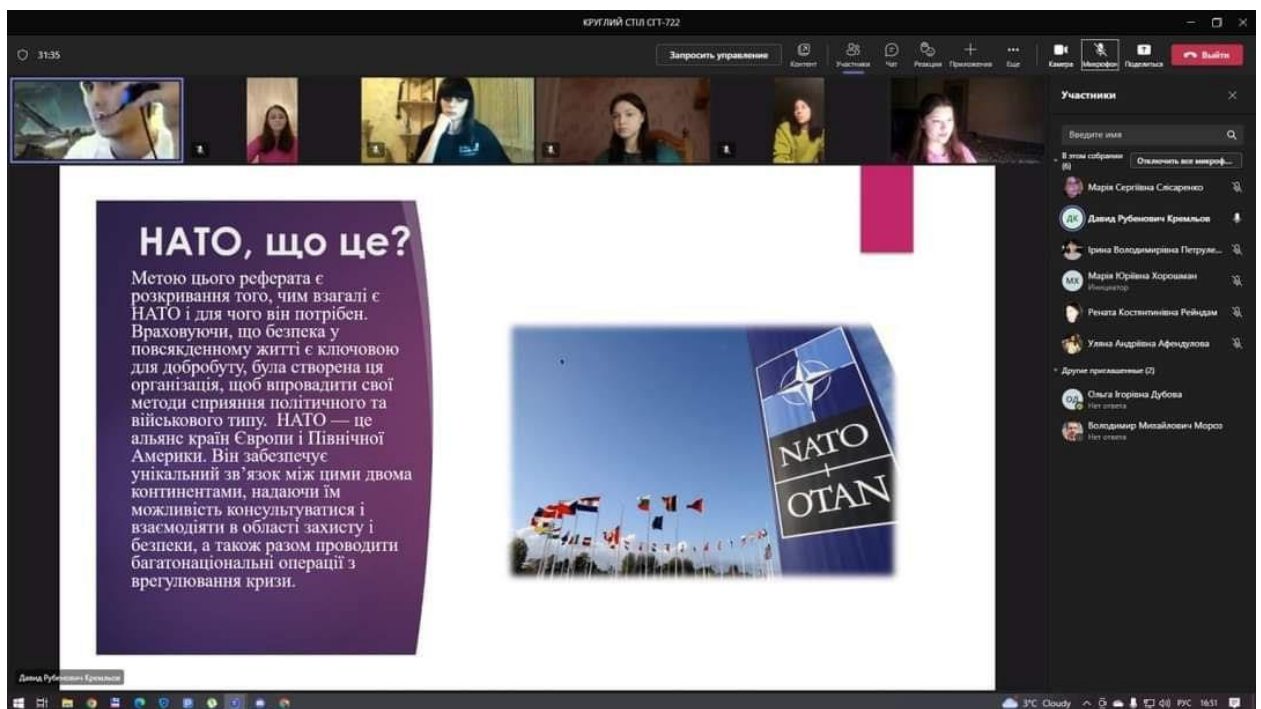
КРУГЛИЙ СТІЛ СГТ-722

31:35

Запросить управление

Контент Участники Чат Реакции Приложения Еще Камера Микрофон Поделиться Выйти

Участники

Введите имя

В этом собрании (6)

Отключить все микроф...

Марія Сергіївна Слісаренко

ДК Давид Рубенович Кремльов

Ірина Володимирівна Петруле...

МХ Марія Юріївна Хорошман
Инициатор

Рената Костянтинівна Рейндам

Уляна Андріївна Афендулова

Другие приглашенные (2)

ОД Ольга Ігорівна Дубова
Нет ответа

Володимир Михайлович Мороз
Нет ответа

НАТО, що це?

Метою цього реферата є розкривання того, чим взагалі є НАТО і для чого він потрібен. Враховуючи, що безпека у повсякденному житті є ключовою для добробуту, була створена ця організація, щоб впровадити свої методи сприяння політичного та військового типу. НАТО — це альянс країн Європи і Північної Америки. Він забезпечує унікальний зв'язок між цими двома континентами, надаючи їм можливість консультуватися і взаємодіяти в області захисту і безпеки, а також разом проводити багатонаціональні операції з врегулювання кризи.

NATO
OTAN

Давид Рубенович Кремльов

3°C Cloudy РУС 16:51